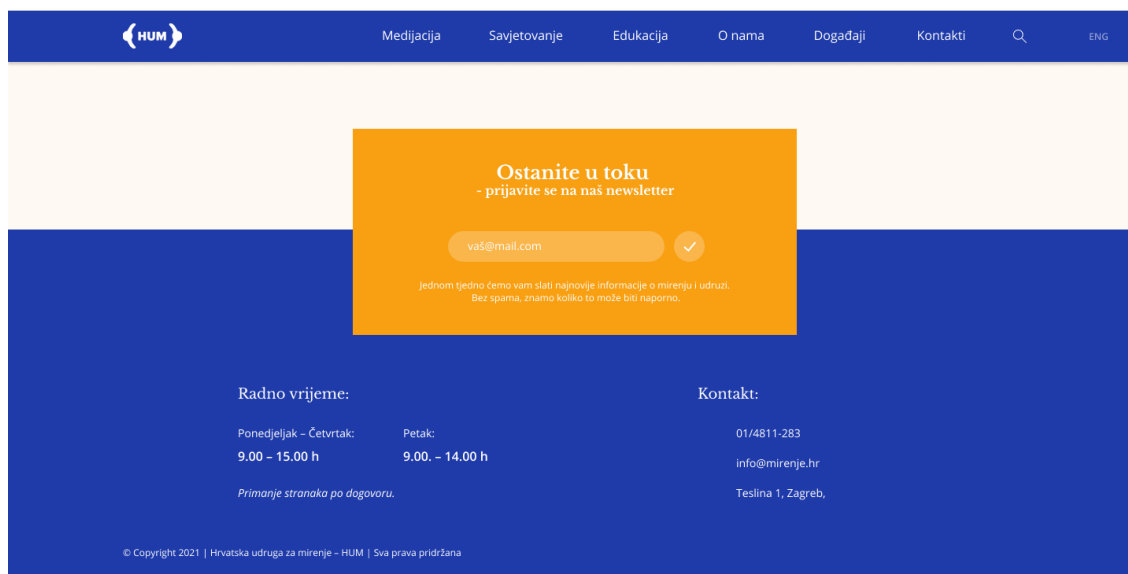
HUM

Medijacija Savjetovanje Edukacija O nama Događaji Kontakti ENG

Ostanite u toku
- prijavite se na naš newsletter

vaš@mail.com

Jednom tjedno ćemo vam slati najnovije informacije o mirenju i udruzi.
Bez spama, znamo koliko to može biti naporno.

Radno vrijeme:

Ponedjeljak – Četvrtak:
9.00 – 15.00 h

Petak:
9.00. – 14.00 h

Primanje stranaka po dogovoru.

Kontakt:

01/4811-283

info@mirenje.hr

Teslina 1, Zagreb,

© Copyright 2021 | Hrvatska udruga za mirenje – HUM | Sva prava pridržana